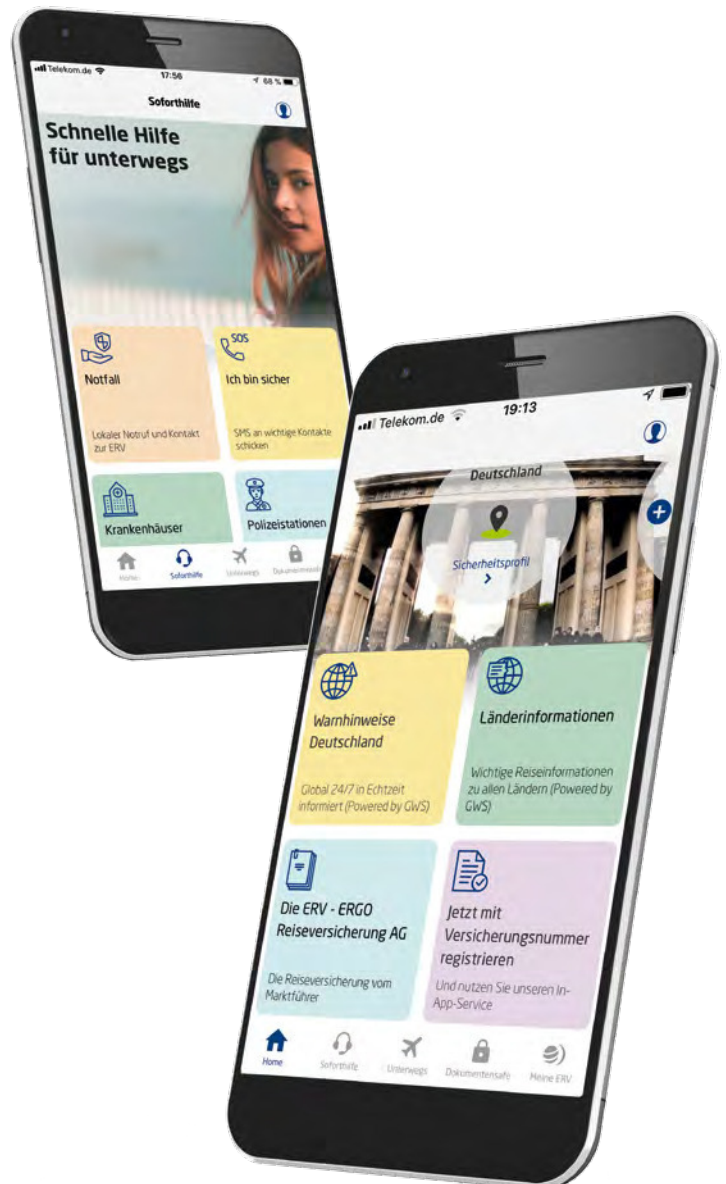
Telekom.de 17:56 68 %

Soforthilfe

Schnelle Hilfe für unterwegs

Notfall

Lokaler Notruf und Kontakt zur ERV

SOS

Ich bin sicher

SMS an wichtige Kontakte schicken

Krankenhäuser

Polizeistationen

Home Soforthilfe Unterwegs Dokumentensafe

Telekom.de 19:13

Deutschland

Sicherheitsprofil

Warnhinweise Deutschland

Global 24/7 in Echtzeit informiert (Powered by GWS)

Länderinformationen

Wichtige Reiseinformationen zu allen Ländern (Powered by GWS)

Die ERV - ERGO Reiseversicherung AG

Die Reiseversicherung vom Marktführer

Jetzt mit Versicherungsnummer registrieren

Und nutzen Sie unseren In-App-Service

Home Soforthilfe Unterwegs Dokumentensafe Meine ERV